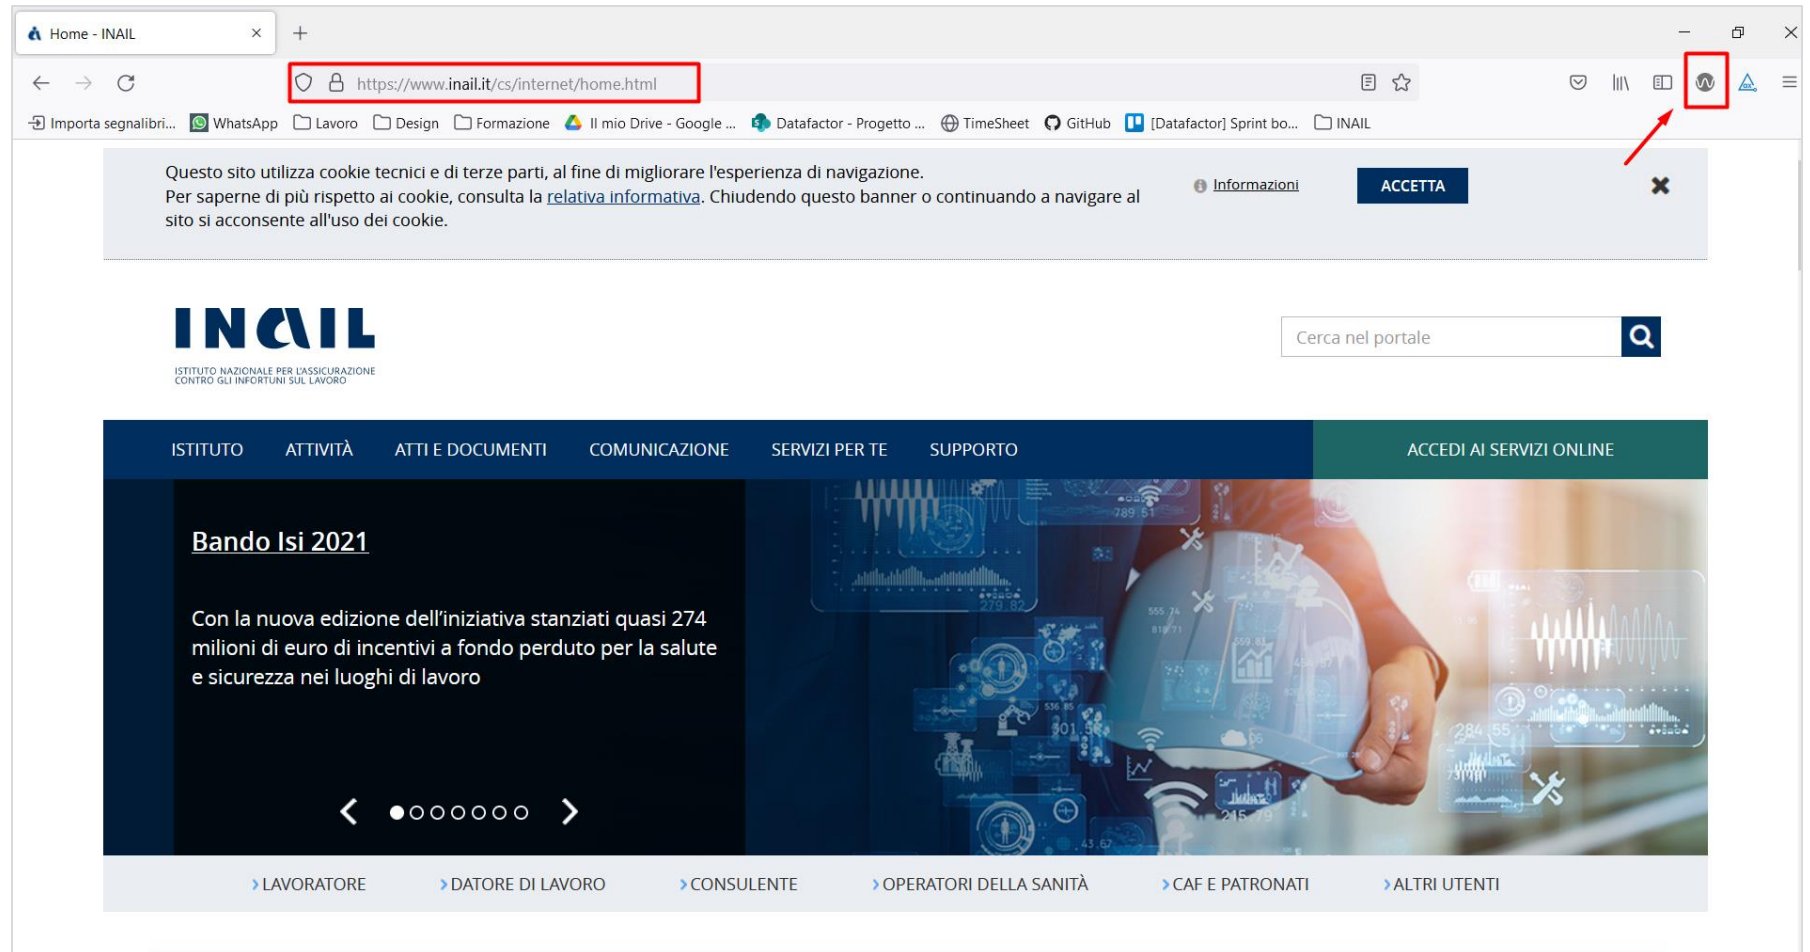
Home - INAIL ×

https://www.inail.it/cs/internet/home.html

Importa segnalibri... WhatsApp Lavoro Design Formazione Il mio Drive - Google ... Datafactor - Progetto ... TimeSheet GitHub [Datafactor] Sprint bo... INAIL

Questo sito utilizza cookie tecnici e di terze parti, al fine di migliorare l'esperienza di navigazione. Per saperne di più rispetto ai cookie, consulta la relativa informativa. Chiudendo questo banner o continuando a navigare al sito si acconsente all'uso dei cookie.

Informazioni

ACCETTA

INAIL
ISTITUTO NAZIONALE PER L'ASSICURAZIONE CONTRO GLI INFORTUNI SUL LAVORO

Cerca nel portale

ISTITUTO ATTIVITÀ ATTI E DOCUMENTI COMUNICAZIONE SERVIZI PER TE SUPPORTO ACCEDI AI SERVIZI ONLINE

Bando Isi 2021

Con la nuova edizione dell'iniziativa stanziati quasi 274 milioni di euro di incentivi a fondo perduto per la salute e sicurezza nei luoghi di lavoro

LAVORATORE DATORE DI LAVORO CONSULENTE OPERATORI DELLA SANITÀ CAF E PATRONATI ALTRI UTENTI